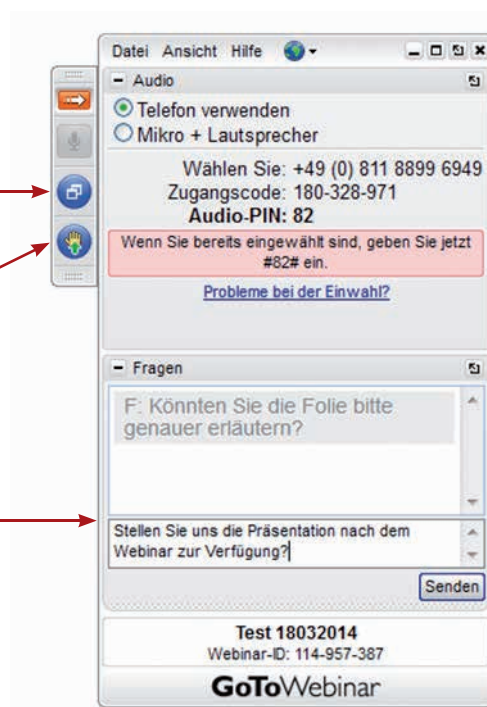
Datei Ansicht Hilfe

Audio

Telefon verwenden
Mikro + Lautsprecher

Wählen Sie: +49 (0) 811 8899 6949
Zugangscode: 180-328-971
Audio-PIN: 82

Wenn Sie bereits eingewählt sind, geben Sie jetzt #82# ein.

Probleme bei der Einwahl?

Fragen

F: Könnten Sie die Folie bitte genauer erläutern?

Stellen Sie uns die Präsentation nach dem Webinar zur Verfügung?

Senden

Test 18032014
Webinar-ID: 114-957-387

GoToWebinar